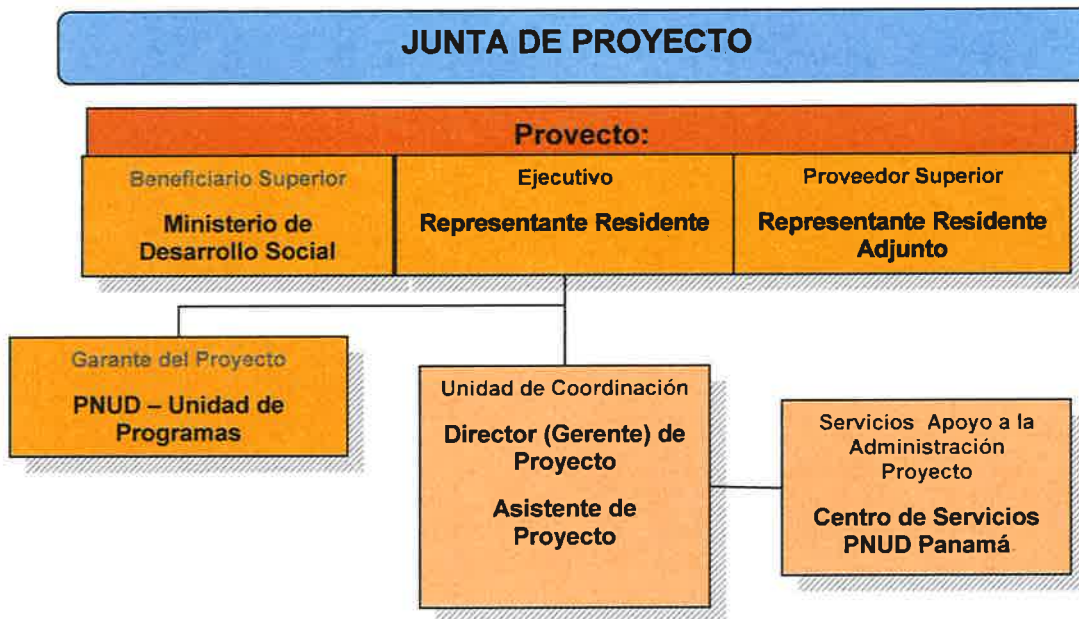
JUNTA DE PROYECTO

Proyecto:

Beneficiario Superior

Ministerio de Desarrollo Social

Ejecutivo

Representante Residente

Proveedor Superior

Representante Residente Adjunto

Garante del Proyecto

PNUD – Unidad de Programas

Unidad de Coordinación

Director (Gerente) de Proyecto

Asistente de Proyecto

Servicios Apoyo a la Administración Proyecto

Centro de Servicios PNUD Panamá